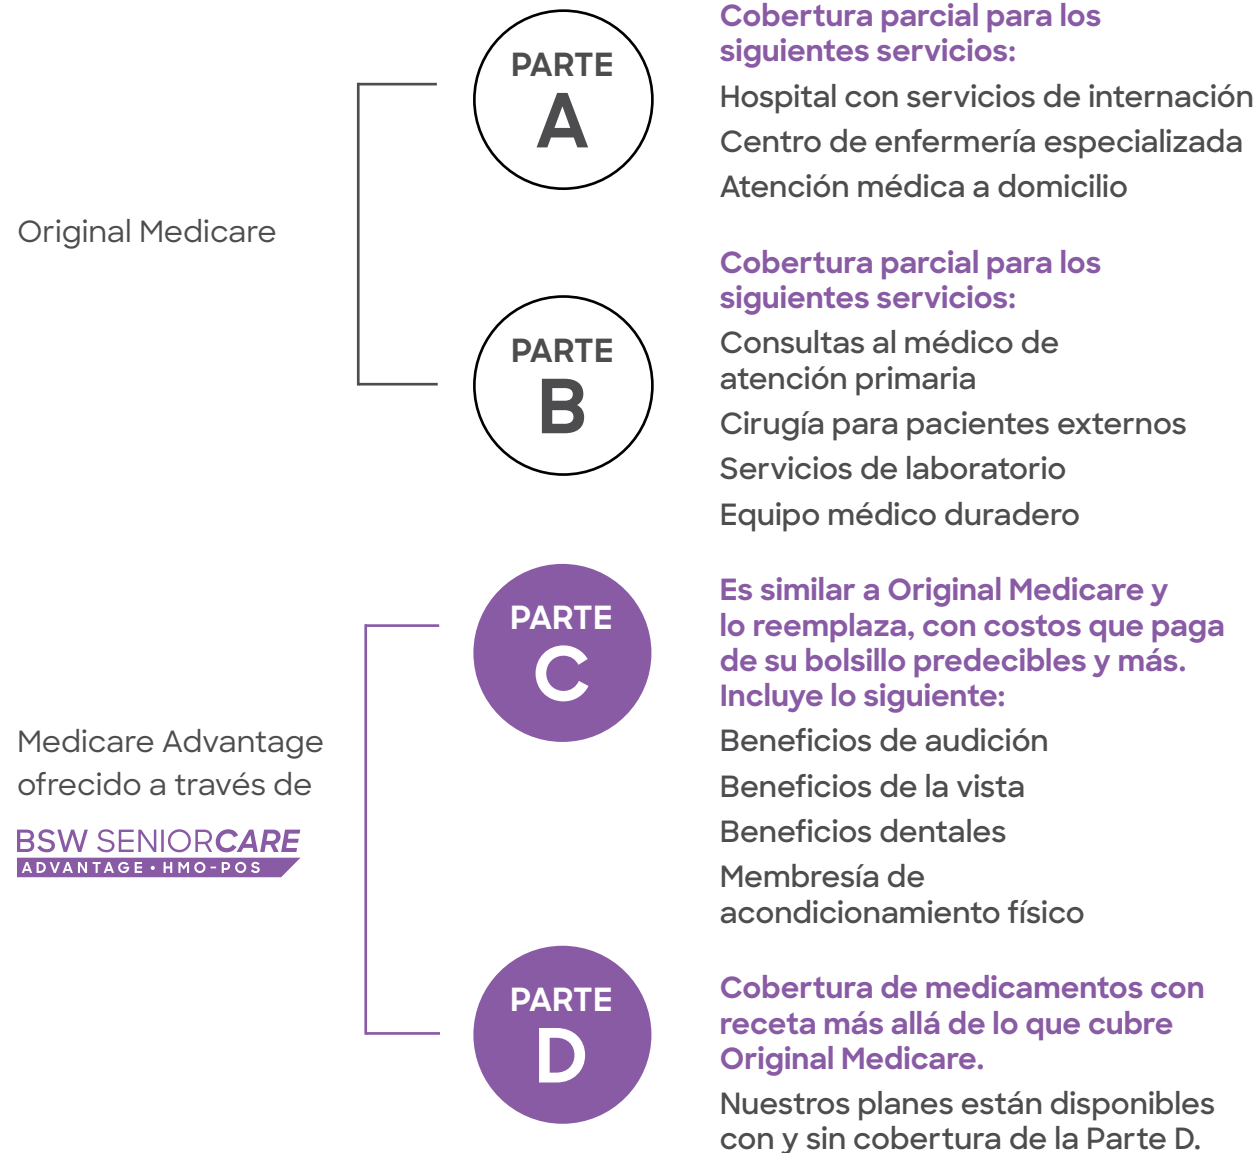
Original Medicare

PARTE A

Cobertura parcial para los siguientes servicios:

Hospital con servicios de internación

Centro de enfermería especializada

Atención médica a domicilio

PARTE B

Cobertura parcial para los siguientes servicios:

Consultas al médico de atención primaria

Cirugía para pacientes externos

Servicios de laboratorio

Equipo médico duradero

Medicare Advantage ofrecido a través de

BSW SENIORCARE ADVANTAGE • HMO-POS

PARTE C

Es similar a Original Medicare y lo reemplaza, con costos que paga de su bolsillo predecibles y más. Incluye lo siguiente:

Beneficios de audición

Beneficios de la vista

Beneficios dentales

Membresía de acondicionamiento físico

PARTE D

Cobertura de medicamentos con receta más allá de lo que cubre Original Medicare.

Nuestros planes están disponibles con y sin cobertura de la Parte D.